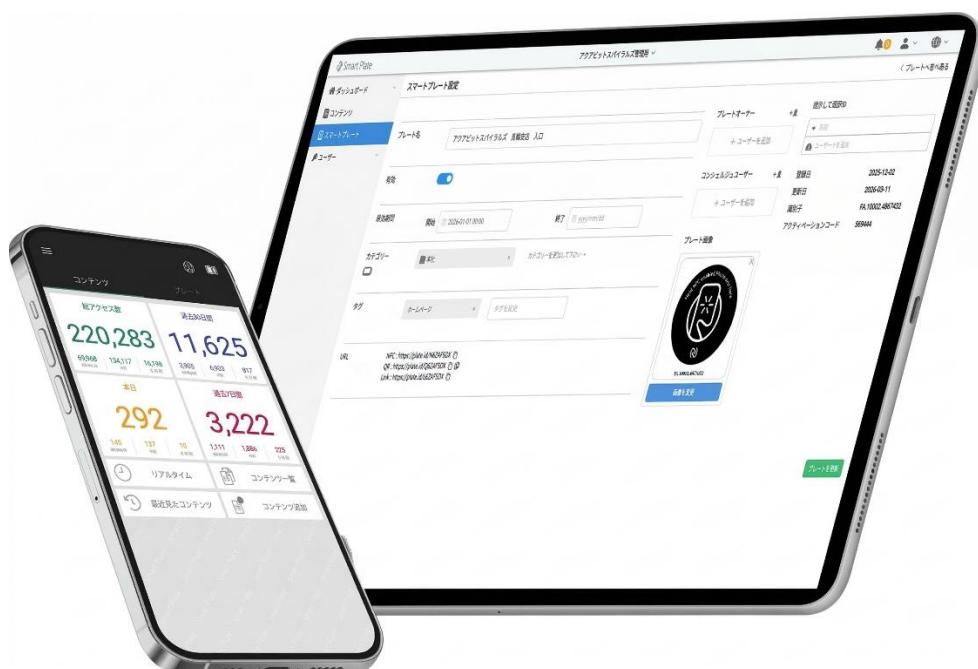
Smart Plate

アクアビットスパイラルズ管理用 ∨

< プレート一覧へ戻る

ダッシュボード

コンテンツ

スマートプレート

ユーザー

スマートプレート設定

プレート名 アクアビットスパイラルズ 高輪支店 入口

有効

表示期間 開始 2026-01-01 00:00 終了 yyyy/mm/dd

カテゴリー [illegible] カテゴリーを選択してください

タグ ホームページ タグを選択

URL NFC : https://plate.id/N4ZNF5GX
QR : https://plate.id/Q6Z4F5GX
Link : https://plate.id/L6Z4F5GX

プレートオーナー + ユーザーを追加

選択して追加

コンシェルジュユーザー + ユーザーを追加

登録日 2025-12-02
更新日 2026-03-11
識別子 FA10002 4867402
アクティベーションコード 569444

プレート画像

画像を変更

プレートを更新

コンテンツ プレート

総アクセス数 220,283
69,968 134,117 16,198

過去30日間 11,625
2,905 6,923 817

本日 292
145 137 10

過去7日間 3,222
1,111 1,886 225

リアルタイム

コンテンツ一覧

最近見たコンテンツ

コンテンツ追加